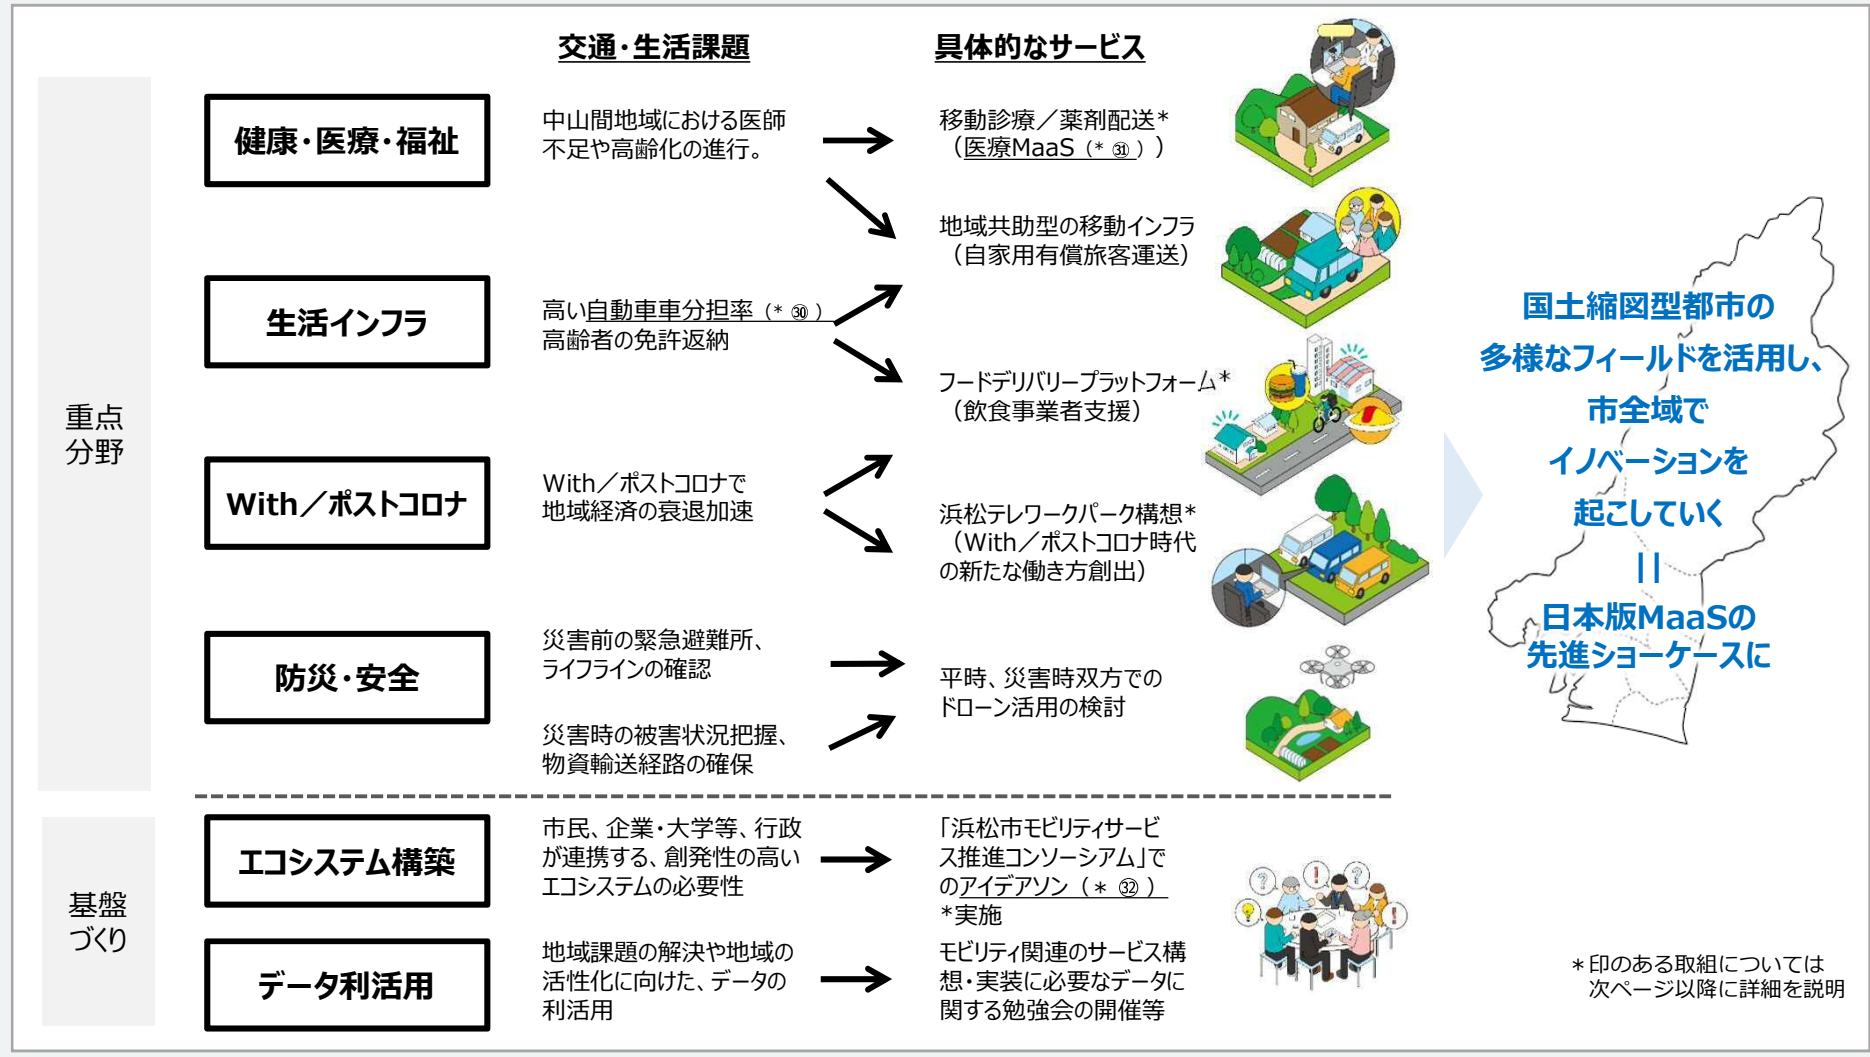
交通・生活課題

具体的なサービス

重点分野

健康・医療・福祉

中山間地域における医師不足や高齢化の進行。

移動診療／薬剤配送＊（医療MaaS（＊㉛））

地域共助型の移動インフラ（自家用有償旅客運送）

生活インフラ

高い自動車分担率（＊㉚）高齢者の免許返納

フードデリバリープラットフォーム＊（飲食事業者支援）

With／ポストコロナ

With／ポストコロナで地域経済の衰退加速

浜松テレワークパーク構想＊（With／ポストコロナ時代の新たな働き方創出）

防災・安全

災害前の緊急避難所、ライフラインの確認

災害時の被害状況把握、物資輸送経路の確保

平時、災害時双方でのドローン活用の検討

国土縮図型都市の多様なフィールドを活用し、市全域でイノベーションを起こしていく
||
日本版MaaSの先進ショーケースに

基盤づくり

エコシステム構築

市民、企業・大学等、行政が連携する、創発性の高いエコシステムの必要性

「浜松市モビリティサービス推進コンソーシアム」でのアイデアソン（＊㉜）＊実施

データ利活用

地域課題の解決や地域の活性化に向けた、データの利活用

モビリティ関連のサービス構想・実装に必要なデータに関する勉強会の開催等

＊印のある取組については次ページ以降に詳細を説明